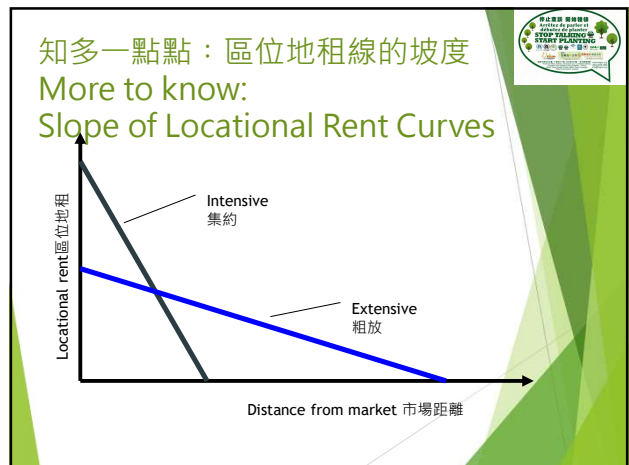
知多一點點：區位地租線的坡度
More to know:
Slope of Locational Rent Curves

停止空談 開始種樹
Arrêtez de parler et débuter de planter
STOP TALKING START PLANTING

Locational rent區位地租

Intensive
集約

Extensive
粗放

Distance from market 市場距離